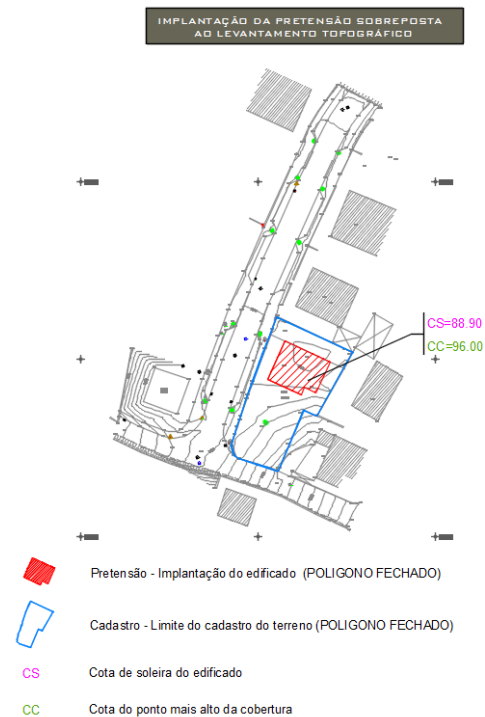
IMPLANTAÇÃO DA PRETENSÃO SOBREPOSTA AO LEVANTAMENTO TOPOGRÁFICO

CS=88.90
CC=96.00

Pretensão - Implantação do edificado (POLIGONO FECHADO)

Cadastro - Limite do cadastro do terreno (POLIGONO FECHADO)

CS Cota de soleira do edificado

CC Cota do ponto mais alto da cobertura